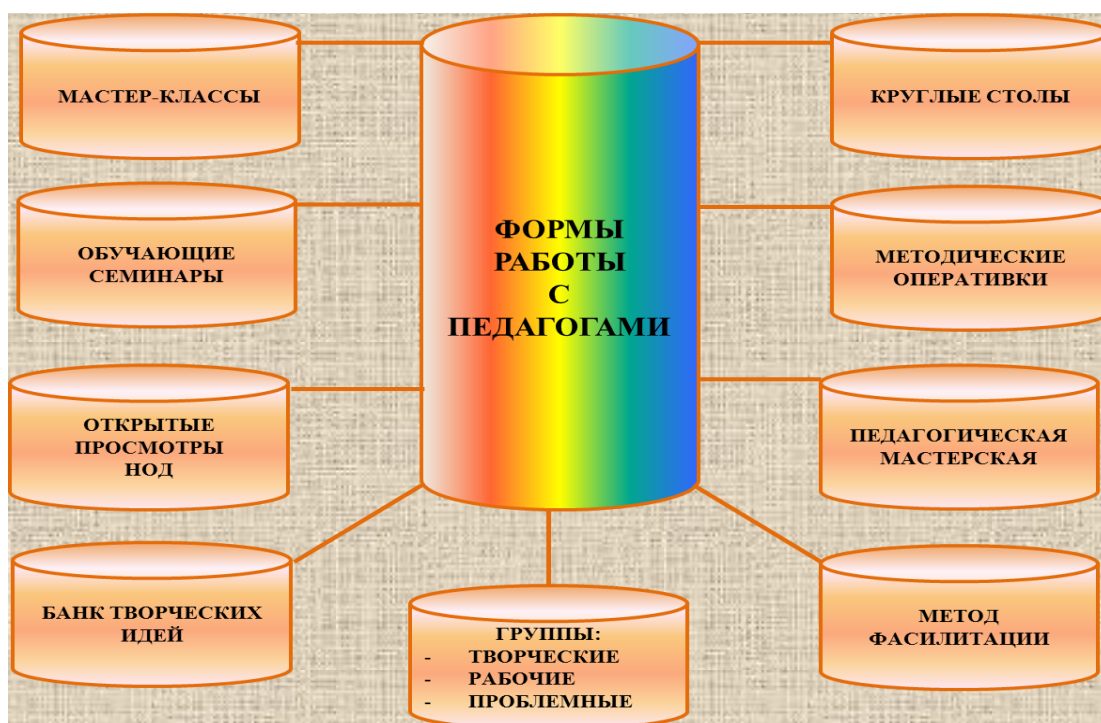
ФОРМЫ РАБОТЫ С ПЕДАГОГАМИ

МАСТЕР-КЛАССЫ

ОБУЧАЮЩИЕ СЕМИНАРЫ

ОТКРЫТЫЕ ПРОСМОТРЫ НОД

БАНК ТВОРЧЕСКИХ ИДЕЙ

ГРУППЫ:
- ТВОРЧЕСКИЕ
- РАБОЧИЕ
- ПРОБЛЕМНЫЕ

КРУГЛЫЕ СТОЛЫ

МЕТОДИЧЕСКИЕ ОПЕРАТИВКИ

ПЕДАГОГИЧЕСКАЯ МАСТЕРСКАЯ

МЕТОД ФАСИЛИТАЦИИ